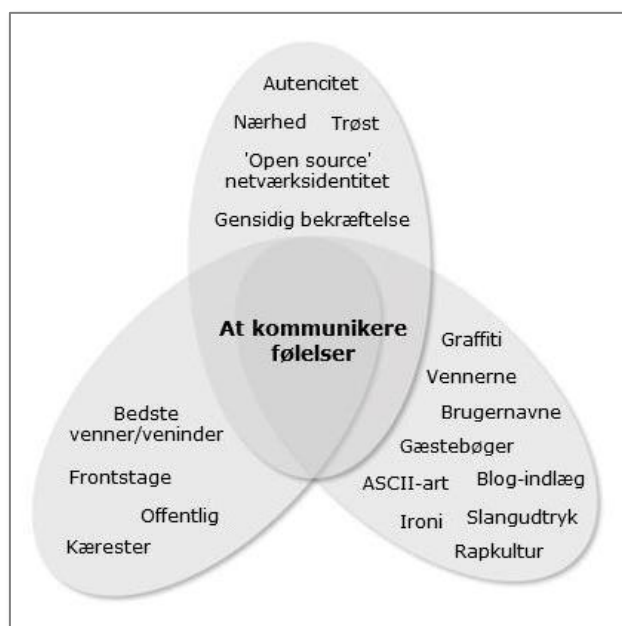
Autencitet

Nærhed Trøst

'Open source' netværksidentitet

Gensidig bekræftelse

At kommunikere følelser

Graffiti

Vennerne

Brugernavne

Gæstebøger

ASCII-art Blog-indlæg

Ironi Slangudtryk

Rapkultur

Bedste venner/veninder

Frontstage

Offentlig

Kærester